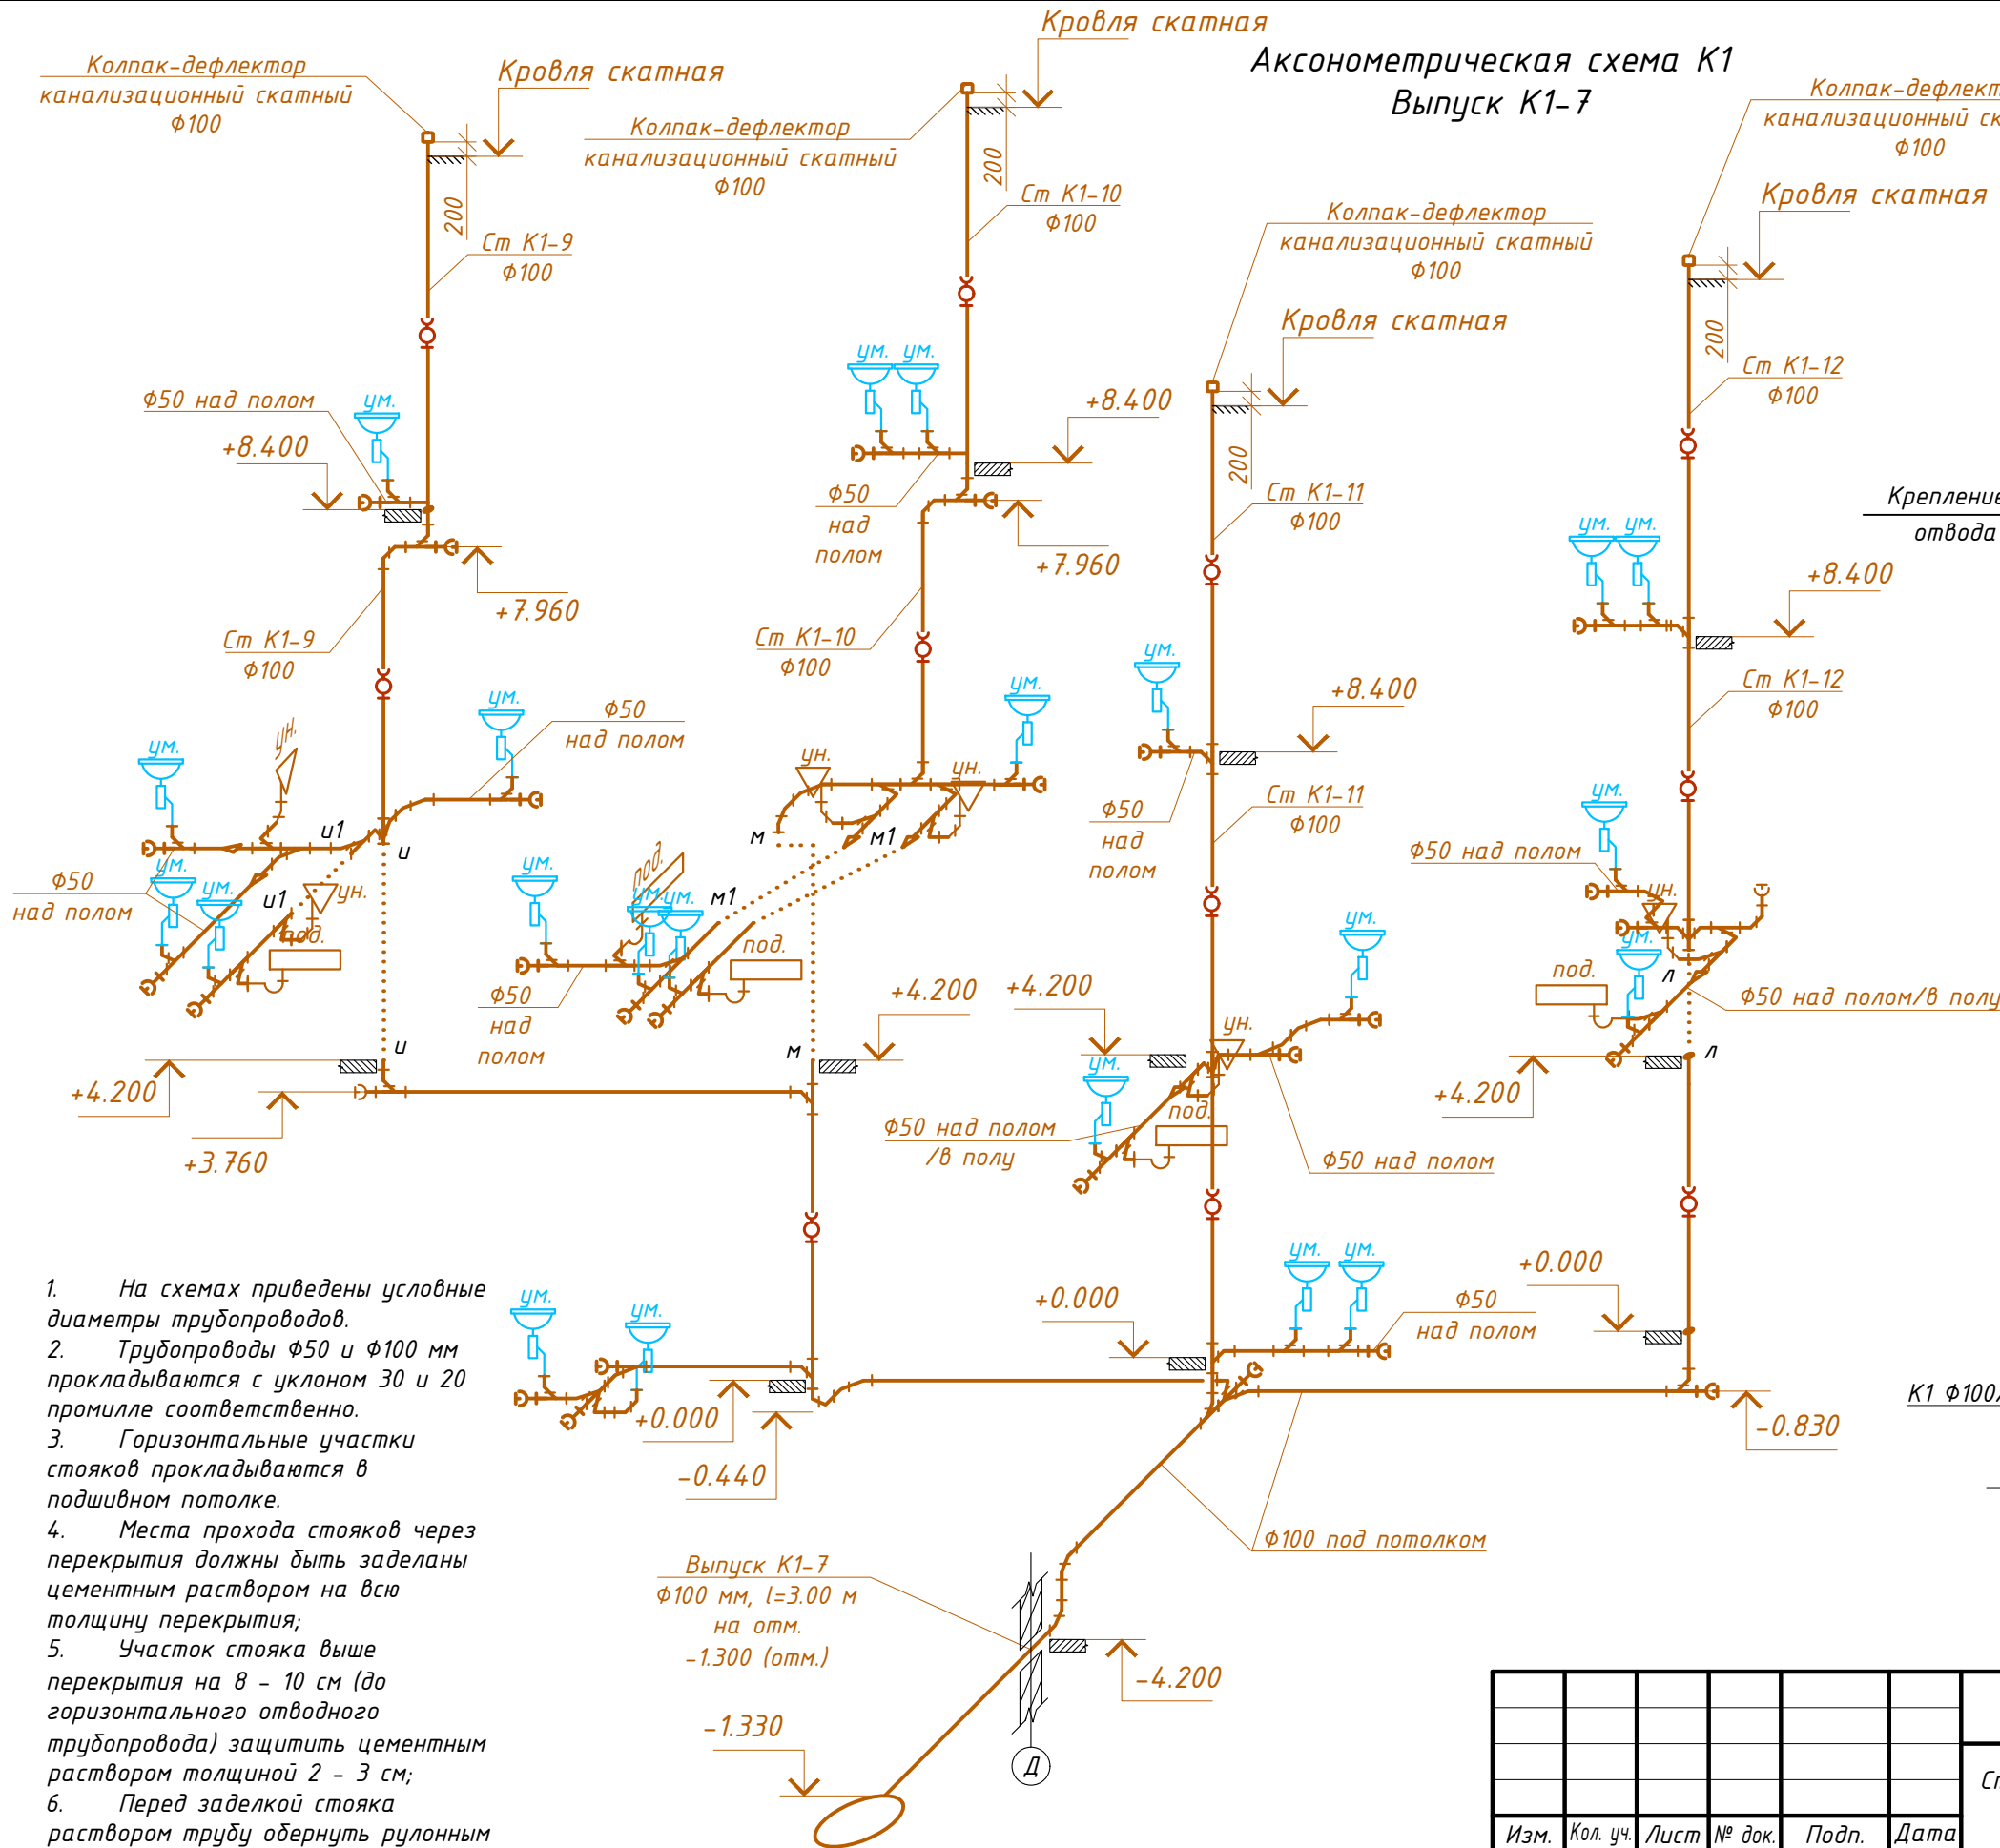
Аксонометрическая схема К1
Выпуск К1-7

Колпак-дефлектор канализационный скатный Ф100
Кровля скатная
200
Ст К1-9 Ф100
Ф50 над полом
ум.
+8.400
+7.960
Ст К1-9 Ф100

Кровля скатная
Колпак-дефлектор канализационный скатный Ф100
200
Ст К1-10 Ф100
ум. ум.
+8.400
Ф50 над полом
+7.960
Ст К1-10 Ф100

Колпак-дефлектор канализационный скатный Ф100
Кровля скатная
200
Ст К1-11 Ф100
ум.
+8.400
Ф50 над полом
Ст К1-11 Ф100

Колпак-дефлект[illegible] канализационный ск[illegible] Ф100
Кровля скатная
200
Ст К1-12 Ф100
Креплени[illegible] отвода
ум. ум.
+8.400
Ст К1-12 Ф100

ум.
ун.
ум.
Ф50 над полом
ум.
и1
и
Ф50 над полом
ум.
ум.
и1
ун.
под.
и
+4.200
+3.760

м
ун.
ун.
ум.
м1
ум.
под.
ум. ум.
м1
под.
Ф50 над полом
м
+4.200
+4.200

ун.
ум.
ум.
под.
Ф50 над полом /в полу
Ф50 над полом

ум.
Ф50 над полом
ун.
ум.
под.
л
Ф50 над полом/в полу
л
+4.200

1. На схемах приведены условные диаметры трубопроводов.
2. Трубопроводы Ф50 и Ф100 мм прокладываются с уклоном 30 и 20 промилле соответственно.
3. Горизонтальные участки стояков прокладываются в подшивном потолке.
4. Места прохода стояков через перекрытия должны быть заделаны цементным раствором на всю толщину перекрытия;
5. Участок стояка выше перекрытия на 8 - 10 см (до горизонтального отводного трубопровода) защитить цементным раствором толщиной 2 - 3 см;
6. Перед заделкой стояка раствором трубу обернуть рулонным

ум.
ум.
+0.000
-0.440
+0.000
ум. ум.
Ф50 над полом
+0.000
-0.830
К1 Ф100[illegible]
Ф100 под потолком
Выпуск К1-7 Ф100 мм, l=3.00 м на отм. -1.300 (отм.)
-4.200
-1.330
Д

| Изм. | Кол. уч. | Лист | № док. | Подп. | Дата |
Ст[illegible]